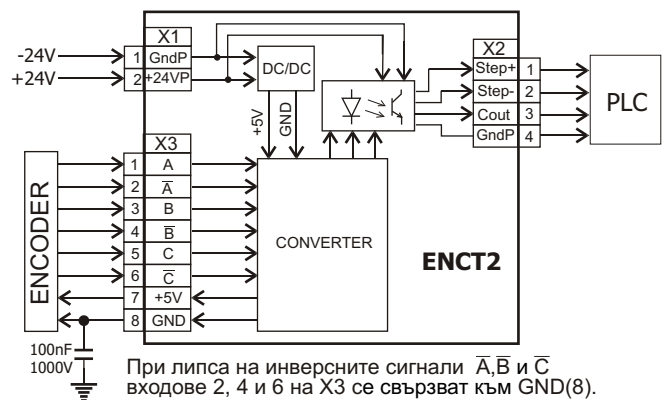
X1
-24V 1 GndP
+24V 2 +24VP
DC/DC
+5V
GND
X2
Step+ 1
Step- 2
Cout 3
GndP 4
PLC
X3
ENCODER
1 A
2 $\overline{A}$
3 B
4 $\overline{B}$
5 C
6 $\overline{C}$
7 +5V
8 GND
CONVERTER
ENCT2
100nF
1000V

При липса на инверсните сигнали $\overline{A}$,$\overline{B}$ и $\overline{C}$ входове 2, 4 и 6 на X3 се свързват към GND(8).